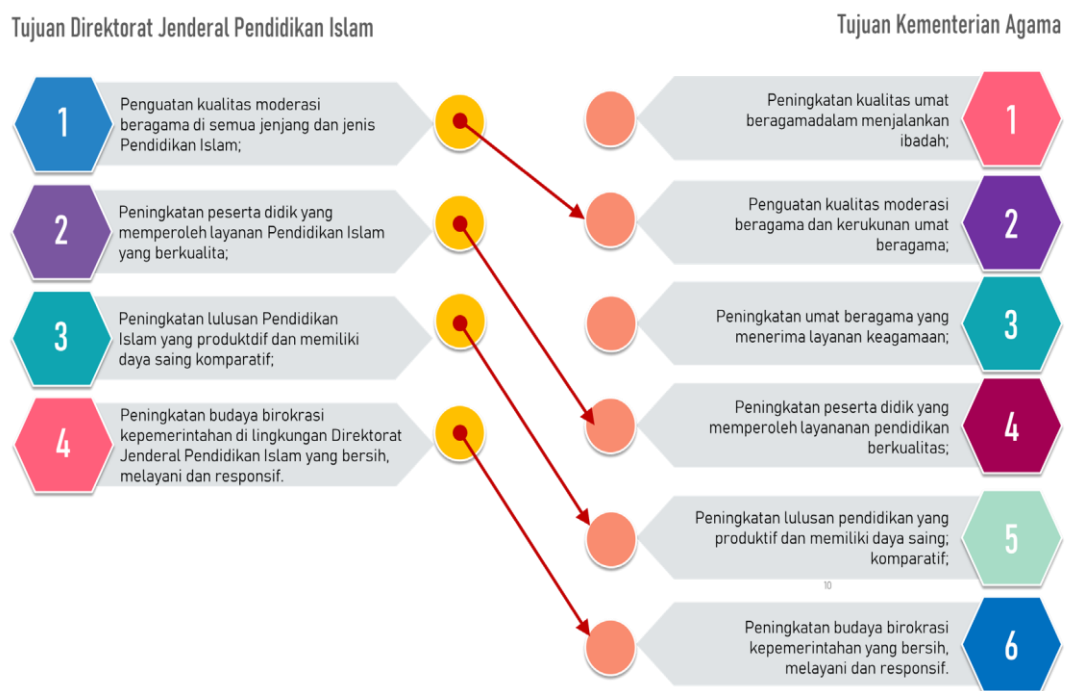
Tujuan Direktorat Jenderal Pendidikan Islam

1 Penguatan kualitas moderasi beragama di semua jenjang dan jenis Pendidikan Islam;

2 Peningkatan peserta didik yang memperoleh layanan Pendidikan Islam yang berkualita;

3 Peningkatan lulusan Pendidikan Islam yang produktdif dan memiliki daya saing komparatif;

4 Peningkatan budaya birokrasi kepemerintahan di lingkungan Direktorat Jenderal Pendidikan Islam yang bersih, melayani dan responsif.

Tujuan Kementerian Agama

1 Peningkatan kualitas umat beragamadalam menjalankan ibadah;

2 Penguatan kualitas moderasi beragama dan kerukunan umat beragama;

3 Peningkatan umat beragama yang menerima layanan keagamaan;

4 Peningkatan peserta didik yang memperoleh layananan pendidikan berkualitas;

5 Peningkatan lulusan pendidikan yang produktif dan memiliki daya saing; komparatif;

10

6 Peningkatan budaya birokrasi kepemerintahan yang bersih, melayani dan responsif.